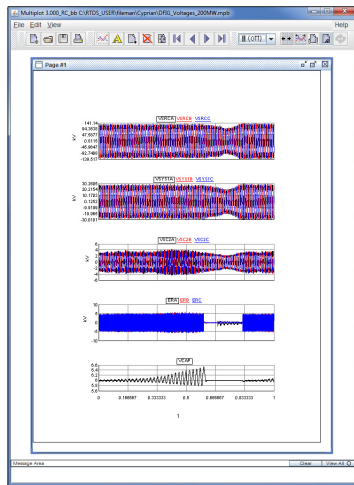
Multiplot 3.000_RC_bb C:\RTDS_USER\fileman\Cyprian\DFIG_Voltages_200MW.mpb

File Edit View Help

II (Off)

Page #1

VSRCA VSRCB VSRCC

141.34
84.3639
47.6977
0.0115
-46.6946
-92.7480
-139.517

kV

VSTSTA VSTSTB VSTSTC

30.3985
20.3154
10.1783
0.1253
-9.9739
-19.985
-30.0081

kV

VSC2A VSC2B VSC2C

6
4
2
0
-2
-4
-6

kV

EBA EBB EBC

10
5
0
-5
-10

kV

VCAP

6.4
6.2
6.0
5.8
5.6

0 0.166667 0.333333 0.5 0.666667 0.833333 1

t

Message Area

Clear View All